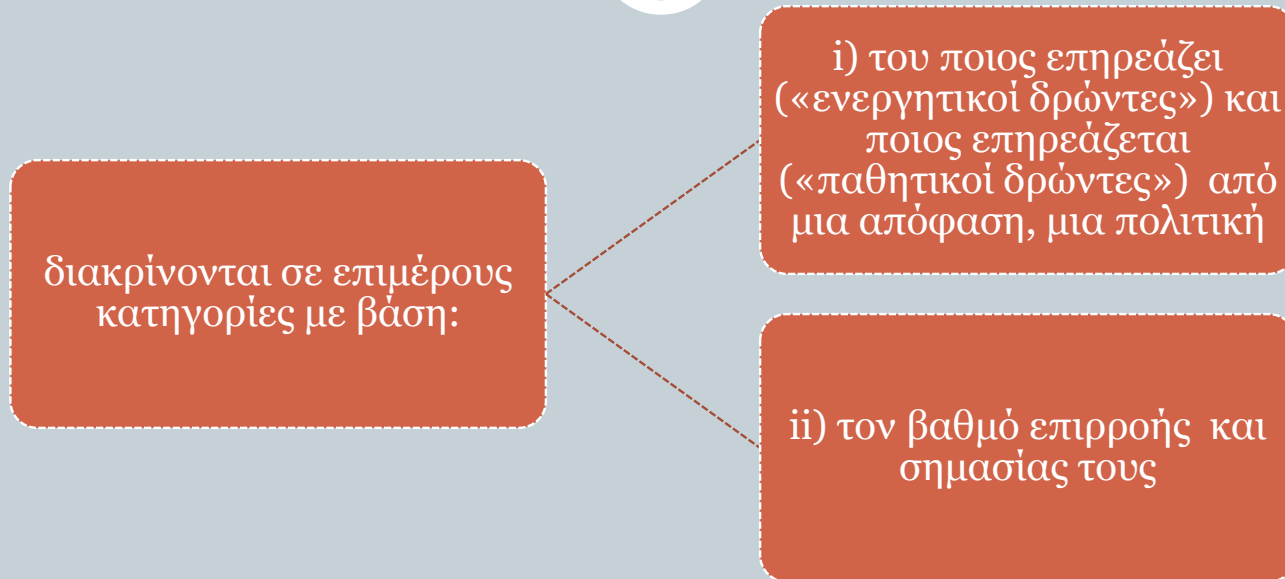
διακρίνονται σε επιμέρους κατηγορίες με βάση:

i) του ποιος επηρεάζει («ενεργητικοί δρώντες») και ποιος επηρεάζεται («παθητικοί δρώντες») από μια απόφαση, μια πολιτική

ii) τον βαθμό επιρροής και σημασίας τους